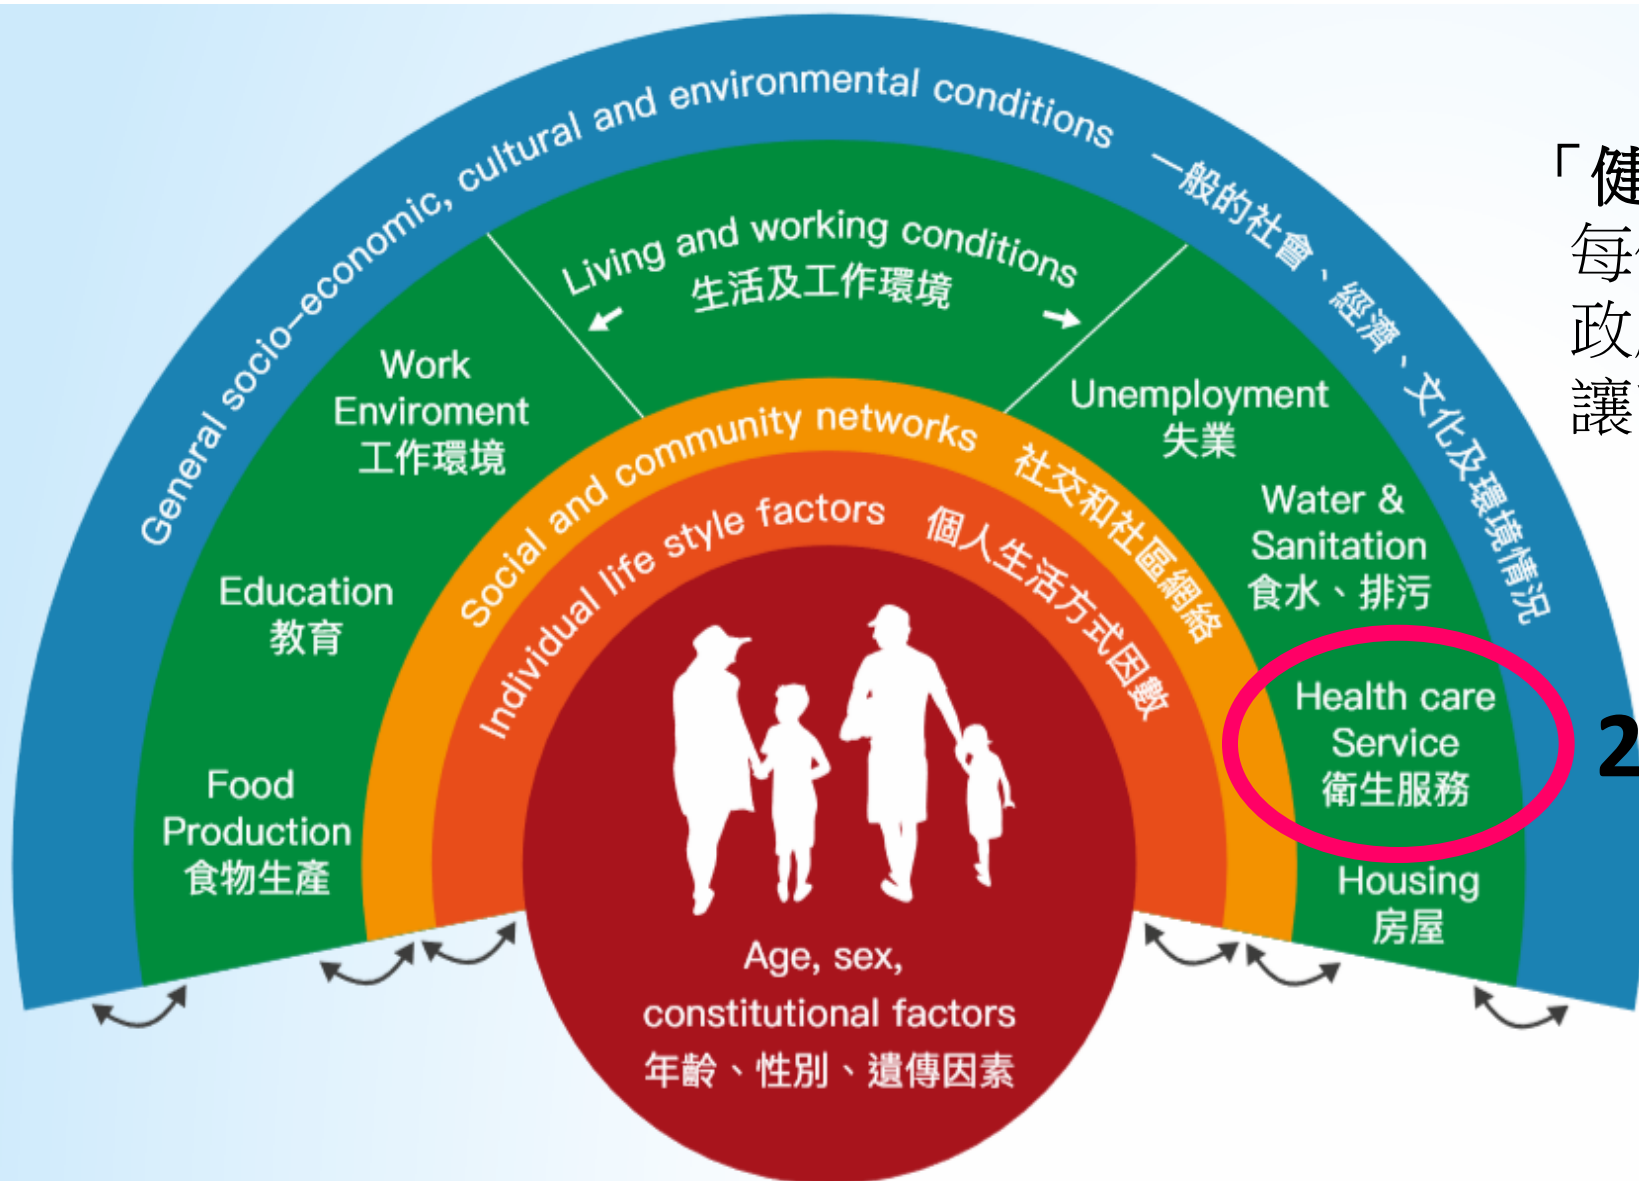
General socio-economic, cultural and environmental conditions 一般的社會、經濟、文化及環境情況

Living and working conditions 生活及工作環境

Work Enviroment 工作環境

Education 教育

Food Production 食物生產

Unemployment 失業

Water & Sanitation 食水、排污

Health care Service 衛生服務

Housing 房屋

Social and community networks 社交和社區網絡

Individual life style factors 個人生活方式因數

Age, sex, constitutional factors 年齡、性別、遺傳因素

「健
每
政
讓

2